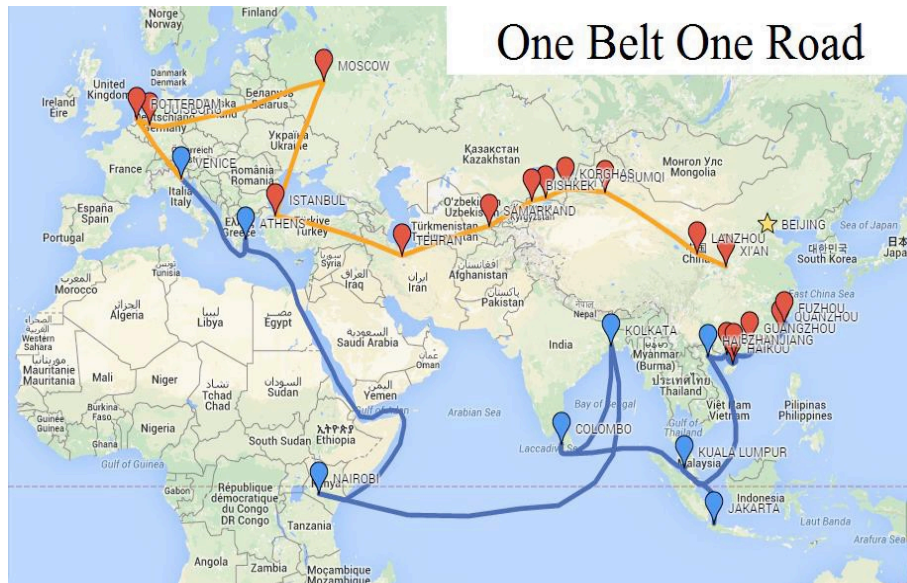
One Belt One Road

Norge
Norway
Finland
MOSCOW
United Kingdom
Ireland
Eire
Danmark
Denmark
ROTTERDAM
Deutschland
Germany
Беларусь
Belarus
Україна
Ukraine
Österreich
Austria
France
VENICE
Italia
Italy
Romania
ISTANBUL
España
Spain
Portugal
ATHENS
Greece
Türkiye
Turkey
Казахстан
Kazakhstan
O'zbekiston
Uzbekistan
Türkmenistan
Turkmenistan
SAMARKAND
BISHKEK
KORGHAS
URUMQI
Монгол Улс
Mongolia
TEHRAN
ایران
Iran
سوريا
Syria
العراق
Iraq
Afghanistan
پاکستان
Pakistan
LANZHOU
XI'AN
China
BEIJING
Sea of Japan
대한민국
South Korea
日本
Japan
Tunisia
المغرب
Morocco
الجزائر
Algeria
ليبيا
Libya
مصر
Egypt
السعودية
Saudi Arabia
عمان
Oman
Nepal
India
KOLKATA
East China Sea
FUZHOU
QUANZHOU
GUANGZHOU
ZHANJIANG
HAIKOU
BEIHAI
Myanmar (Burma)
ประเทศไทย
Thailand
Việt Nam
Vietnam
Pilipinas
Philippines
الصحراء الغربية
Western Sahara
موريتانيا
Mauritanie
Mauritania
Mali
Niger
تشاد
Tchad
Chad
السودان
Sudan
اليمن
Yemen
Arabian Sea
Bay of Bengal
Burkina Faso
Guinea
Nigeria
South Sudan
ኢትዮጵያ
Ethiopia
Laccadive Sea
COLOMBO
KUALA LUMPUR
Malaysia
Gulf of Guinea
Gabon
République démocratique du Congo
DR Congo
Kenya
NAIROBI
Tanzania
Indonesia
JAKARTA
Laut Banda
Arafura Sea
Angola
Zambia
Moçambique
Mozambique